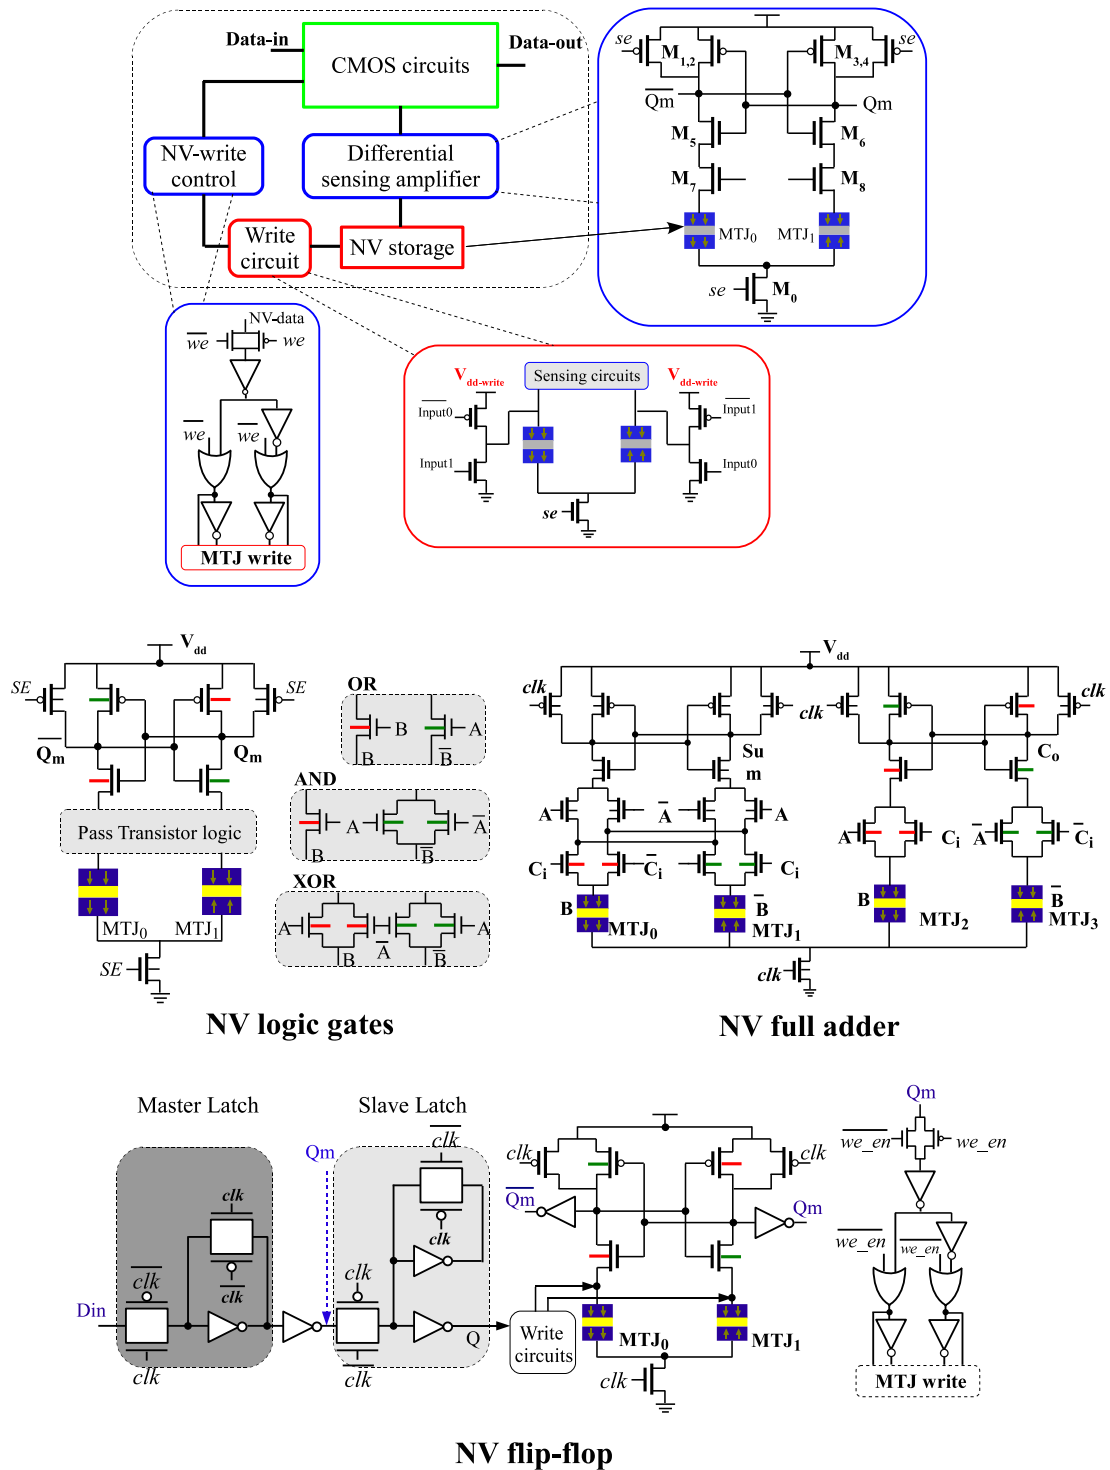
Data-in
CMOS circuits
Data-out
NV-write control
Differential sensing amplifier
Write circuit
NV storage
se
$M_{1,2}$
$M_{3,4}$
se
$\overline{Qm}$
Qm
$M_5$
$M_6$
$M_7$
$M_8$
$MTJ_0$
$MTJ_1$
se
$M_0$
NV-data
$\overline{we}$
we
$\overline{we}$
$\overline{we}$
MTJ write
$V_{dd\text{-}write}$
Sensing circuits
$V_{dd\text{-}write}$
$\overline{Input0}$
$\overline{Input1}$
Input1
Input0
se

$V_{dd}$
SE
SE
$\overline{Q_m}$
$Q_m$
Pass Transistor logic
$MTJ_0$
$MTJ_1$
SE
OR
B
A
B
$\overline{B}$
AND
A
A
B
$\overline{B}$
XOR
A
A
A
B
$\overline{B}$
NV logic gates

$V_{dd}$
clk
clk
clk
clk
Su
m
$C_o$
A
$\overline{A}$
A
A
$C_i$
A
$\overline{C_i}$
$C_i$
$\overline{C_i}$
$C_i$
B
$\overline{B}$
B
$\overline{B}$
$MTJ_0$
$MTJ_1$
$MTJ_2$
$MTJ_3$
clk
NV full adder

Master Latch
Slave Latch
Qm
clk
clk
$\overline{clk}$
clk
$\overline{clk}$
Din
clk
clk
$\overline{clk}$
clk
Q
clk
clk
$\overline{Qm}$
Qm
Write circuits
$MTJ_0$
$MTJ_1$
clk
Qm
$\overline{we\_en}$
we_en
$\overline{we\_en}$
we_en
MTJ write
NV flip-flop